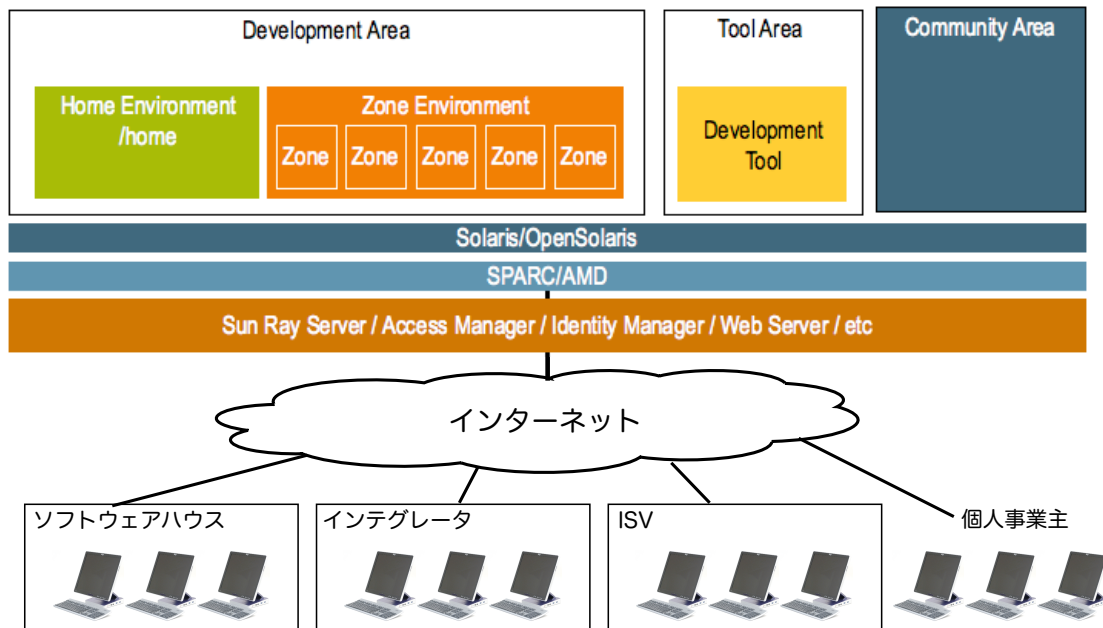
Development Area

Home Environment /home

Zone Environment

Zone

Zone

Zone

Zone

Zone

Tool Area

Development Tool

Community Area

Solaris/OpenSolaris

SPARC/AMD

Sun Ray Server / Access Manager / Identity Manager / Web Server / etc

インターネット

ソフトウェアハウス

インテグレータ

ISV

個人事業主